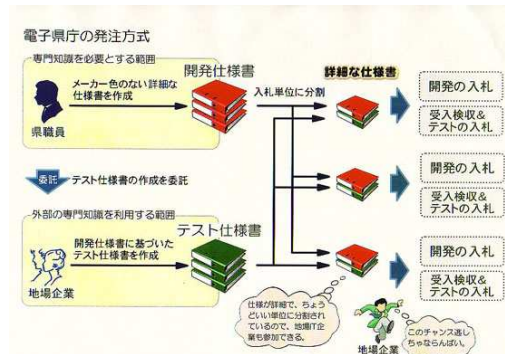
電子県庁の発注方式

専門知識を必要とする範囲

メーカー色のない詳細な仕様書を作成

県職員

開発仕様書

入札単位に分割

詳細な仕様書

開発の入札

受入検収&テストの入札

委託 テスト仕様書の作成を委託

開発の入札

受入検収&テストの入札

外部の専門知識を利用する範囲

開発仕様書に基づいたテスト仕様書を作成

地場企業

テスト仕様書

開発の入札

受入検収&テストの入札

仕様が詳細で、ちょうどいい単位に分割されているので、地場IT企業も参加できる。

このチャンス逃しちゃならんぱい。

地場企業